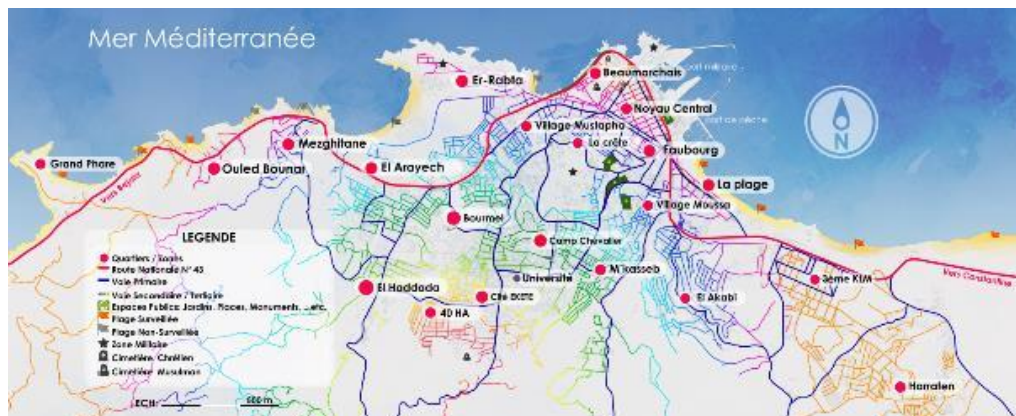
Mer Méditerranée

Er-Rabta

Beaumarchais

Port militaire

Noyau Central

Port de pêche

N

Village Mustapha

La crête

Faubourg

Grand Phare

Mezghitane

Ouled Bounar

El Arayech

La plage

Vers Bejaïa

Village Moussa

Boumel

LEGENDE

Quartiers / Zones

Route Nationale N° 43

Voie Primaire

Voie Secondaire / Tertiaire

Espaces Publics: Jardins, Places, Monuments, ...etc.

Plage Surveillée

Plage Non-Surveillée

Zone Militaire

Cimetière Chrétien

Cimetière Musulman

Camp Chevalier

Université

M'kasseb

3ème KLM

Vers Constantine

El Haddada

Cité BCETE

El Akabi

40 HA

Harraten

ECH

500 m